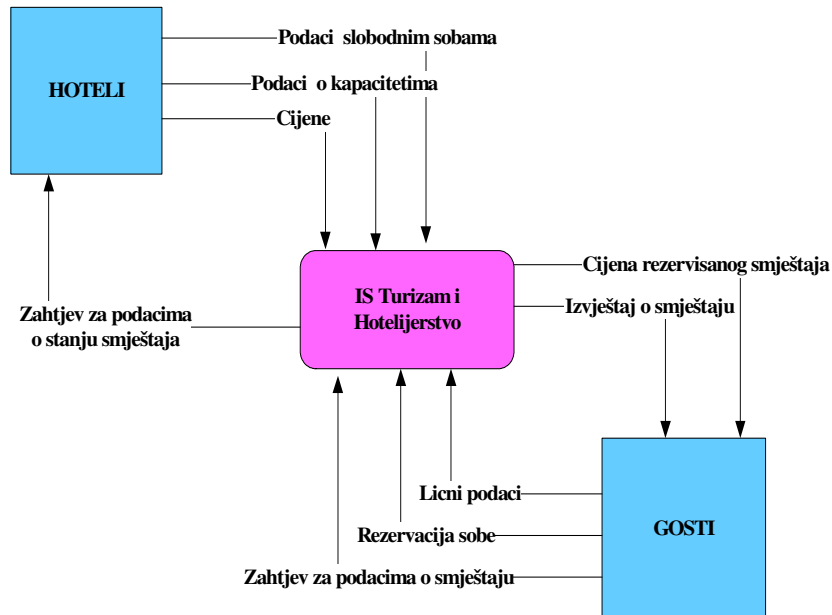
HOTELI

Podaci slobodnim sobama

Podaci o kapacitetima

Cijene

IS Turizam i Hotelijerstvo

Cijena rezervisanog smještaja

Izvještaj o smještaju

Zahtjev za podacima o stanju smještaja

Licni podaci

Rezervacija sobe

Zahtjev za podacima o smještaju

GOSTI